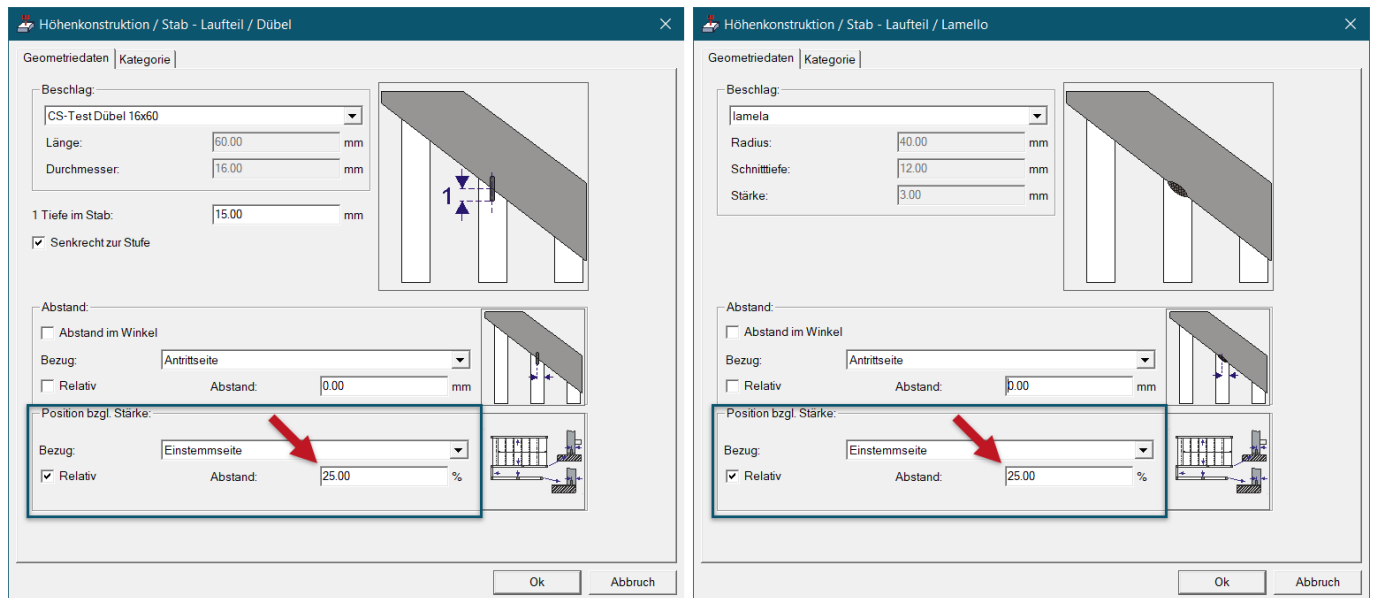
Höhenkonstruktion / Stab - Laufteil / Dübel

Geometriedaten | Kategorie

Beschlag:
CS-Test Dübel 16x60
Länge: 60.00 mm
Durchmesser: 16.00 mm

1 Tiefe im Stab: 15.00 mm
Senkrecht zur Stufe

1

Abstand:
Abstand im Winkel
Bezug: Antrittseite
Relativ
Abstand: 0.00 mm

Position bzgl. Stärke:
Bezug: Einstemmseite
Relativ
Abstand: 25.00 %

Ok
Abbruch

Höhenkonstruktion / Stab - Laufteil / Lamello

Geometriedaten | Kategorie

Beschlag:
lamela
Radius: 40.00 mm
Schnitttiefe: 12.00 mm
Stärke: 3.00 mm

Abstand:
Abstand im Winkel
Bezug: Antrittseite
Relativ
Abstand: 0.00 mm

Position bzgl. Stärke:
Bezug: Einstemmseite
Relativ
Abstand: 25.00 %

Ok
Abbruch